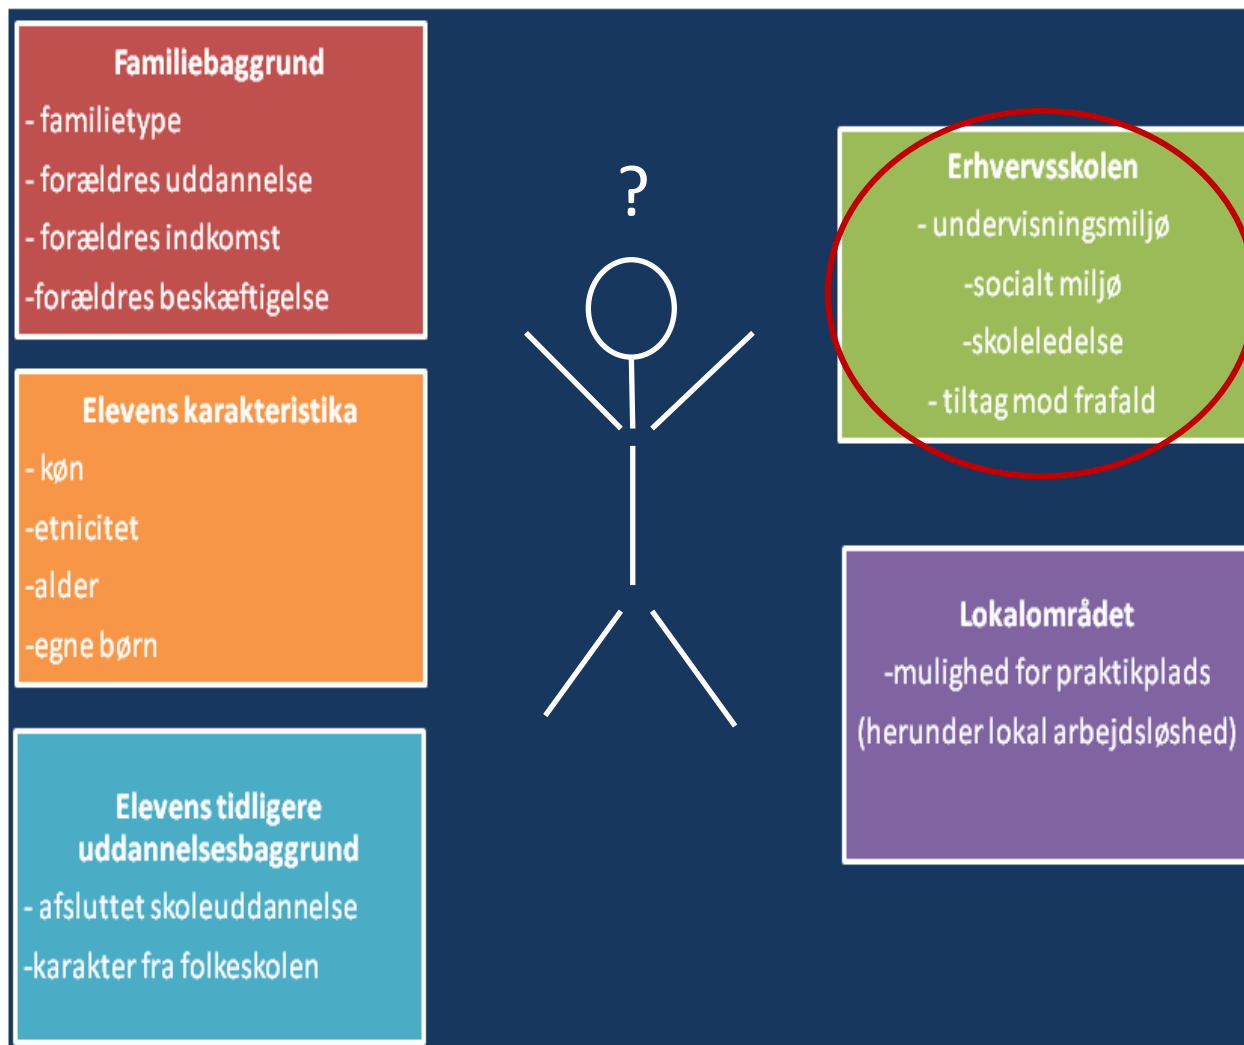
Familiebaggrund
- familietype
- forældres uddannelse
- forældres indkomst
-forældres beskæftigelse

Elevens karakteristika
- køn
-etnicitet
-alder
-egne børn

Elevens tidligere uddannelsesbaggrund
- afsluttet skoleuddannelse
-karakter fra folkeskolen

?

Erhvervsskolen
- undervisningsmiljø
-socialt miljø
-skoleledelse
- tiltag mod frafald

Lokalområdet
-mulighed for praktikplads
(herunder lokal arbejdsløshed)